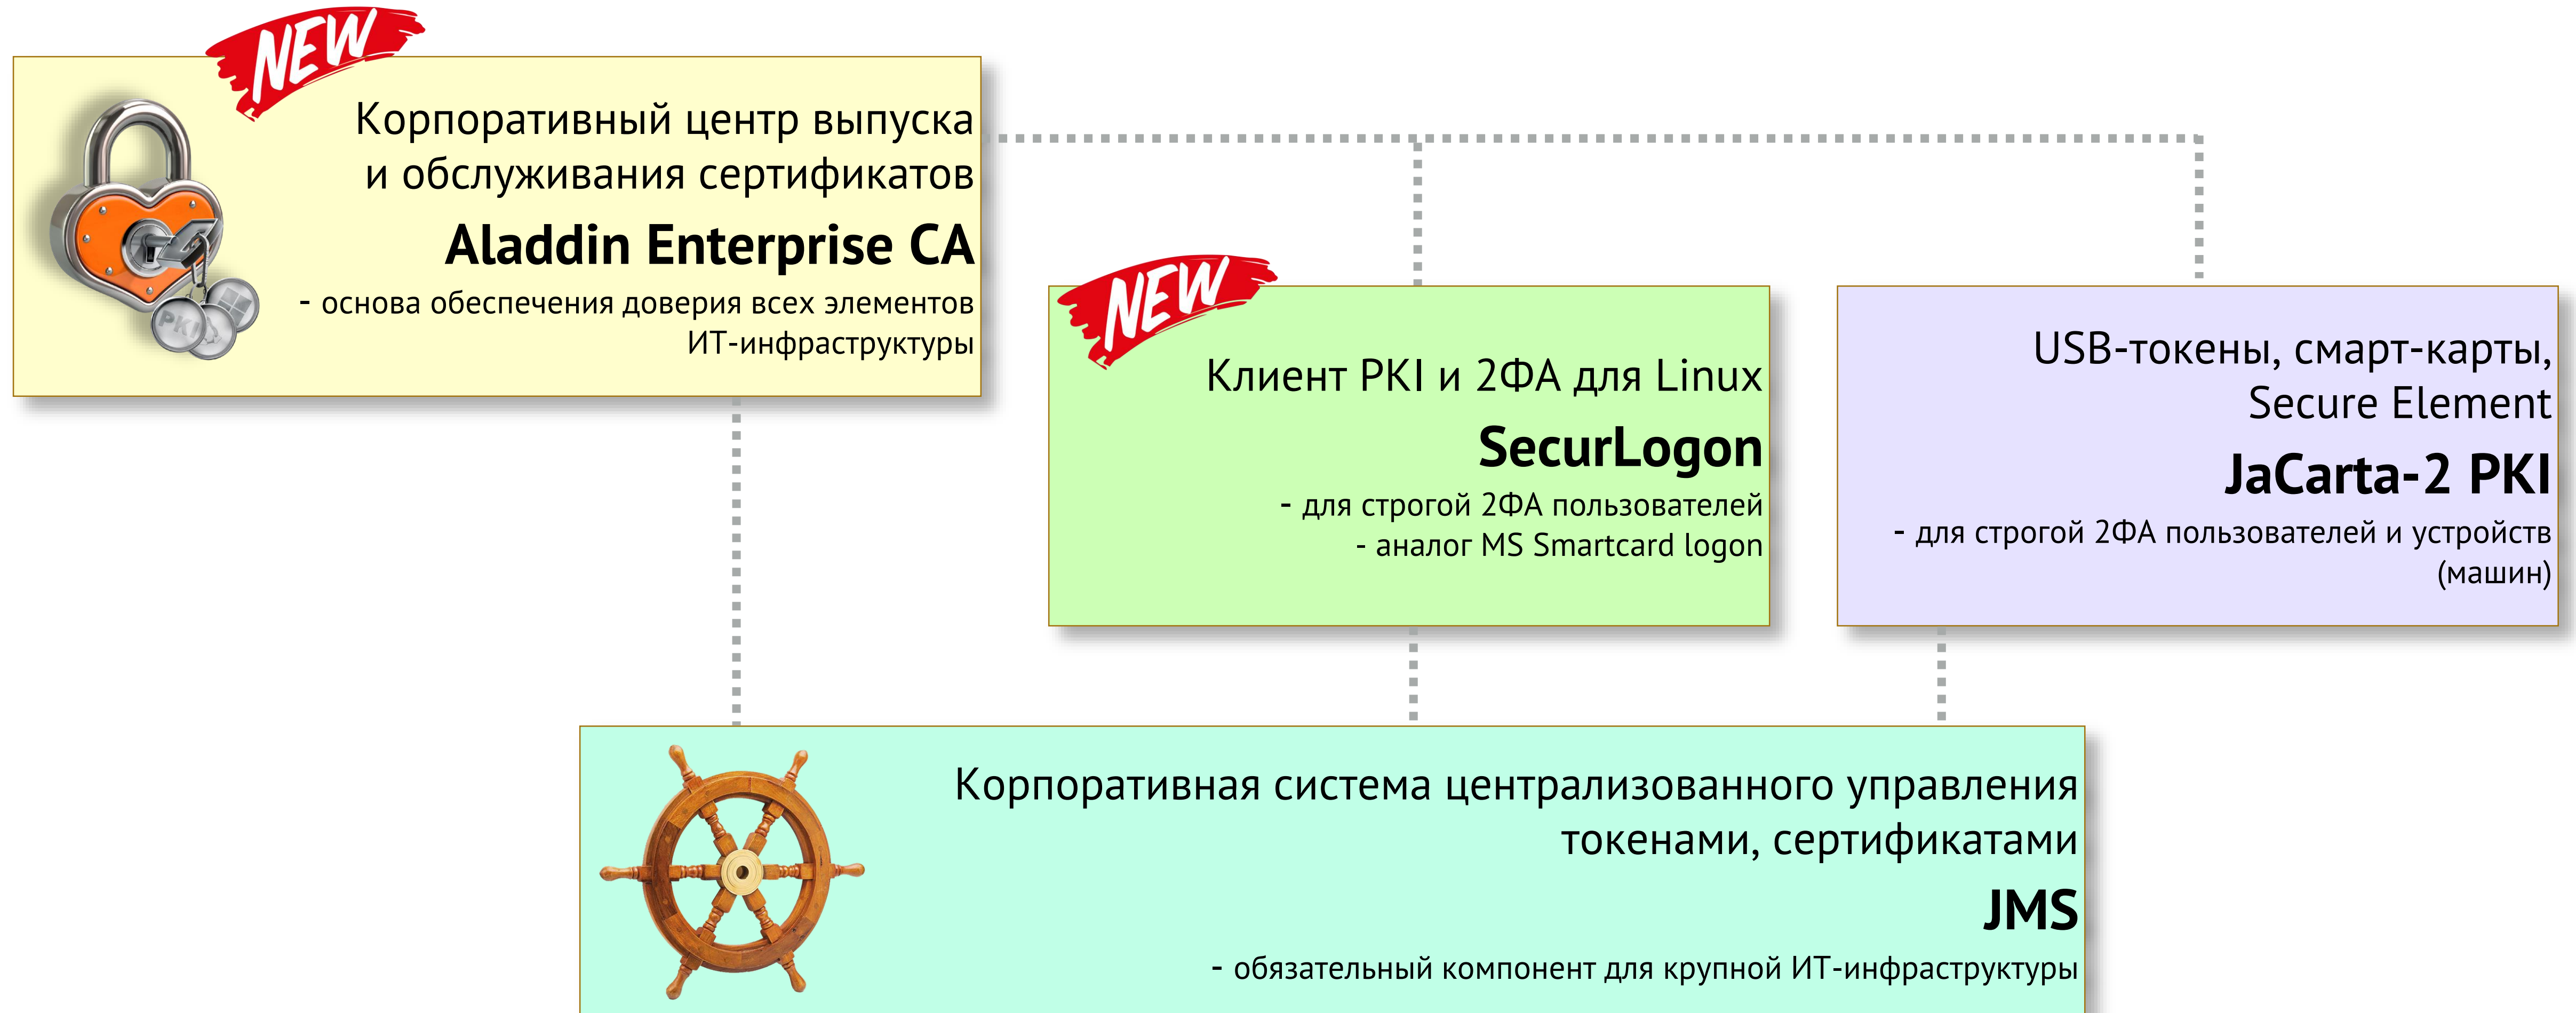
NEW

Корпоративный центр выпуска и обслуживания сертификатов

Aladdin Enterprise CA

- основа обеспечения доверия всех элементов ИТ-инфраструктуры

PKI

NEW

Клиент PKI и 2ФА для Linux

SecurLogon

- для строгой 2ФА пользователей
- аналог MS Smartcard logon

USB-токены, смарт-карты, Secure Element

JaCarta-2 PKI

- для строгой 2ФА пользователей и устройств (машин)

Корпоративная система централизованного управления токенами, сертификатами

JMS

- обязательный компонент для крупной ИТ-инфраструктуры